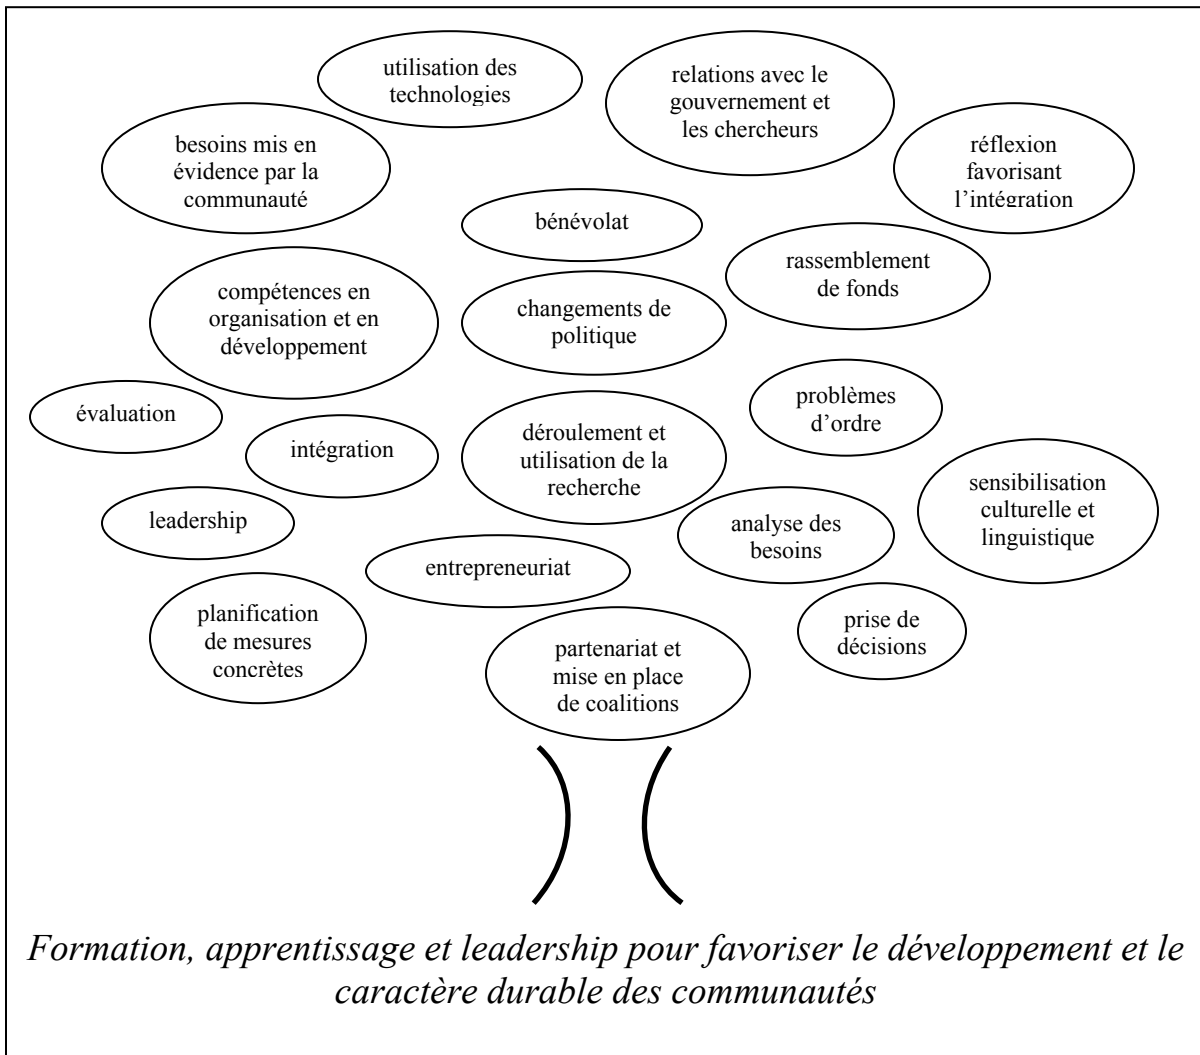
utilisation des technologies

relations avec le gouvernement et les chercheurs

besoins mis en évidence par la communauté

réflexion favorisant l'intégration

bénévolat

rassemblement de fonds

compétences en organisation et en développement

changements de politique

évaluation

problèmes d'ordre

intégration

déroulement et utilisation de la recherche

sensibilisation culturelle et linguistique

leadership

analyse des besoins

entrepreneuriat

planification de mesures concrètes

prise de décisions

partenariat et mise en place de coalitions

*Formation, apprentissage et leadership pour favoriser le développement et le caractère durable des communautés*